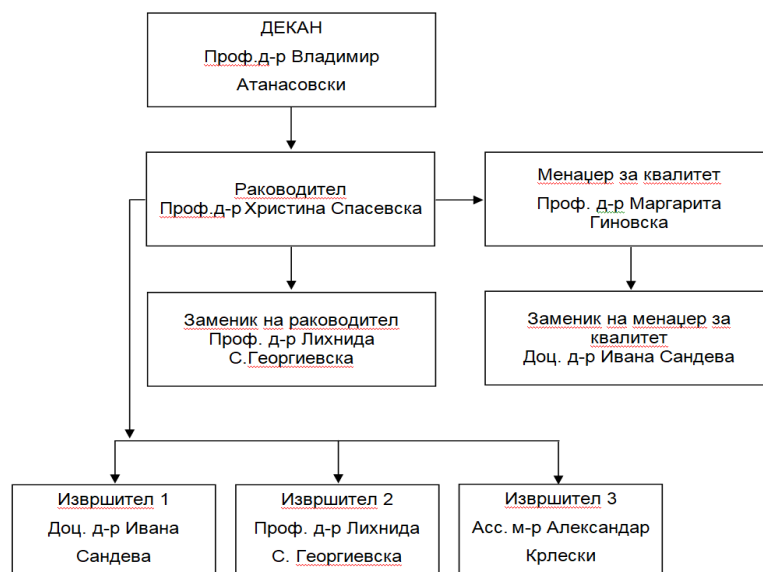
ДЕКАН
Проф.д-р Владимир Атанасовски

Раководител
Проф.д-р Христина Спасевска

Менаџер за квалитет
Проф. д-р Маргарита Гиновска

Заменик на раководител
Проф. д-р Лихнида С.Георгиевска

Заменик на менаџер за квалитет
Доц. д-р Ивана Сандева

Извршител 1
Доц. д-р Ивана Сандева

Извршител 2
Проф. д-р Лихнида С. Георгиевска

Извршител 3
Асс. м-р Александар Крлески